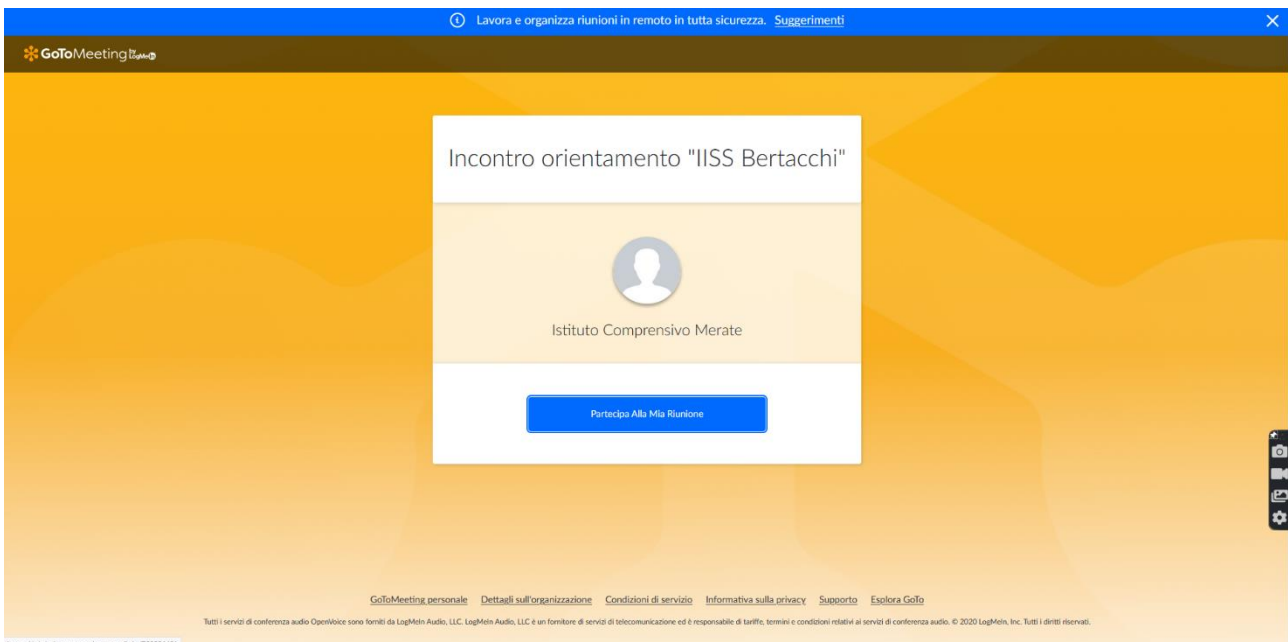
Lavora e organizza riunioni in remoto in tutta sicurezza. Suggerimenti

GoToMeeting by LogMeIn

Incontro orientamento "IISS Bertacchi"

Istituto Comprensivo Merate

Partecipa Alla Mia Riunione

GoToMeeting personale Dettagli sull'organizzazione Condizioni di servizio Informativa sulla privacy Supporto Esplora GoTo

Tutti i servizi di conferenza audio OpenVoice sono forniti da LogMeIn Audio, LLC. LogMeIn Audio, LLC è un fornitore di servizi di telecomunicazione ed è responsabile di tariffe, termini e condizioni relativi ai servizi di conferenza audio. © 2020 LogMeIn, Inc. Tutti i diritti riservati.